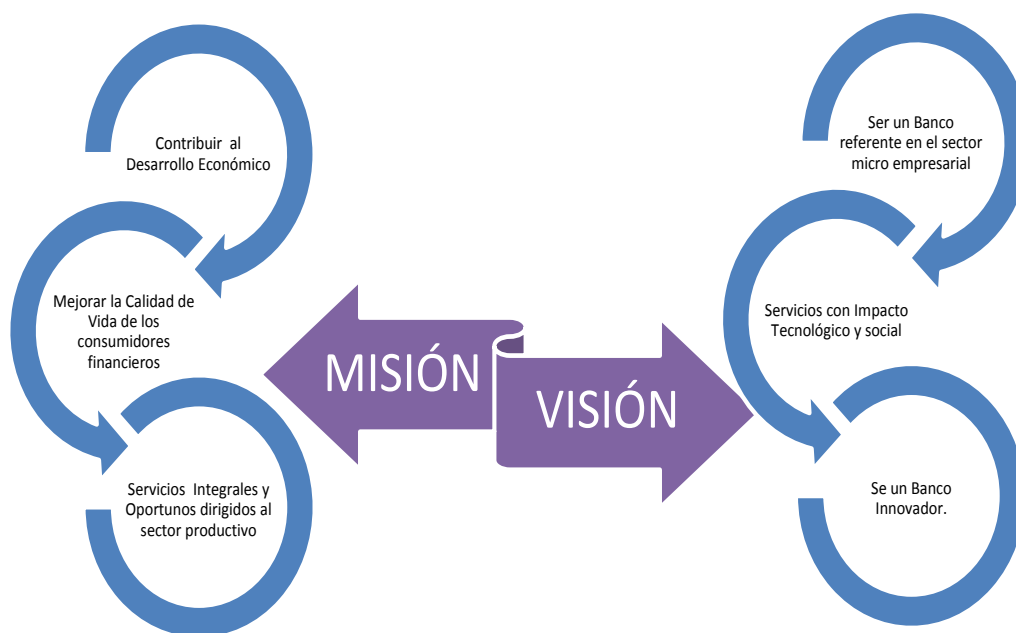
Contribuir al Desarrollo Económico

Mejorar la Calidad de Vida de los consumidores financieros

Servicios Integrales y Oportunos dirigidos al sector productivo

MISIÓN

VISIÓN

Ser un Banco referente en el sector micro empresarial

Servicios con Impacto Tecnológico y social

Se un Banco Innovador.